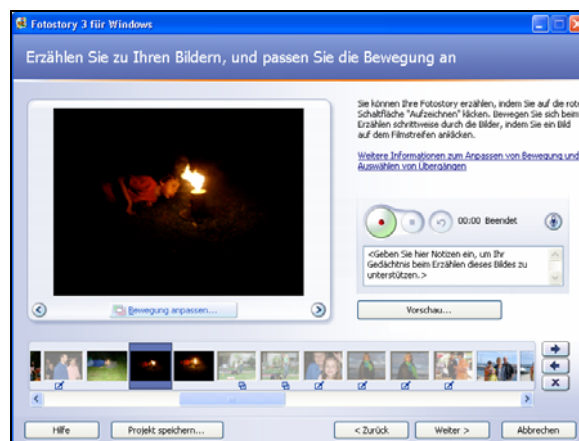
Fotostory 3 für Windows

Erzählen Sie zu Ihren Bildern, und passen Sie die Bewegung an

Sie können Ihre Fotostory erzählen, indem Sie auf die rot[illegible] Schaltfläche "Aufzeichnen" klicken. Bewegen Sie sich beim Erzählen schrittweise durch die Bilder, indem Sie ein Bild auf dem Filmstreifen anklicken.

Weitere Informationen zum Anpassen von Bewegung und Auswählen von Übergängen

00:00 Beendet

<Geben Sie hier Notizen ein, um Ihr Gedächtnis beim Erzählen dieses Bildes zu unterstützen.>

Bewegung anpassen...

Vorschau...

Hilfe

Projekt speichern...

< Zurück

Weiter >

Abbrechen